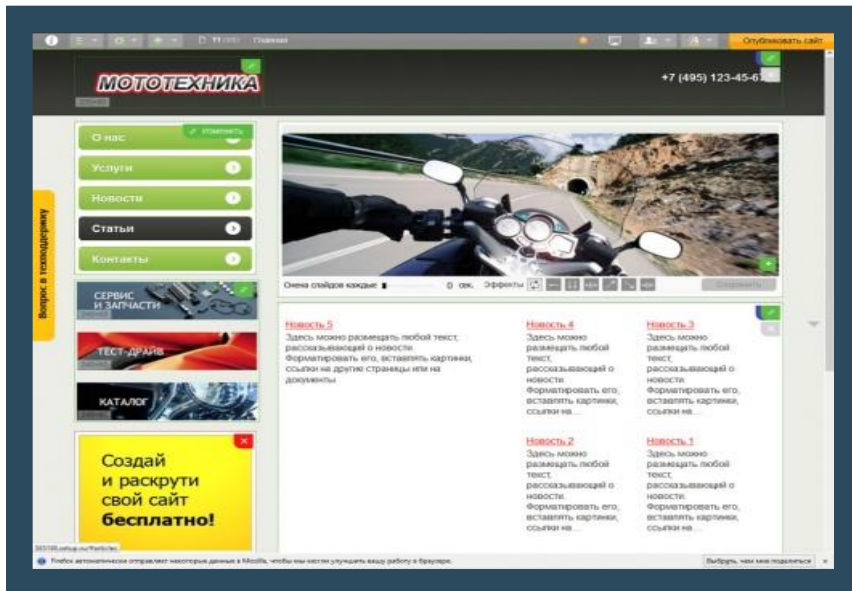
Главная

Опубликовать сайт

МОТОТЕХНИКА

+7 (495) 123-45-67

Изменить

О нас

Услуги

Новости

Статьи

Контакты

Вопрос в техподдержку

СЕРВИС И ЗАПЧАСТИ

ТЕСТ-ДРАЙВ

КАТАЛОГ

Создай и раскрути свой сайт бесплатно!

Смена слайдов каждые 0 сек. Эффекты

Сохранить

Новость 5
Здесь можно размещать любой текст, рассказывающий о новости. Форматировать его, вставлять картинки, ссылки на другие страницы или на документы

Новость 4
Здесь можно размещать любой текст, рассказывающий о новости. Форматировать его, вставлять картинки, ссылки на...

Новость 3
Здесь можно размещать любой текст, рассказывающий о новости. Форматировать его, вставлять картинки, ссылки на...

Новость 2
Здесь можно размещать любой текст, рассказывающий о новости. Форматировать его, вставлять картинки, ссылки на...

Новость 1
Здесь можно размещать любой текст, рассказывающий о новости. Форматировать его, вставлять картинки, ссылки на...

Firefox автоматически отправляет некоторые данные в Mozilla, чтобы мы могли улучшить вашу работу в браузере.

Выбрать, чем мне поделиться